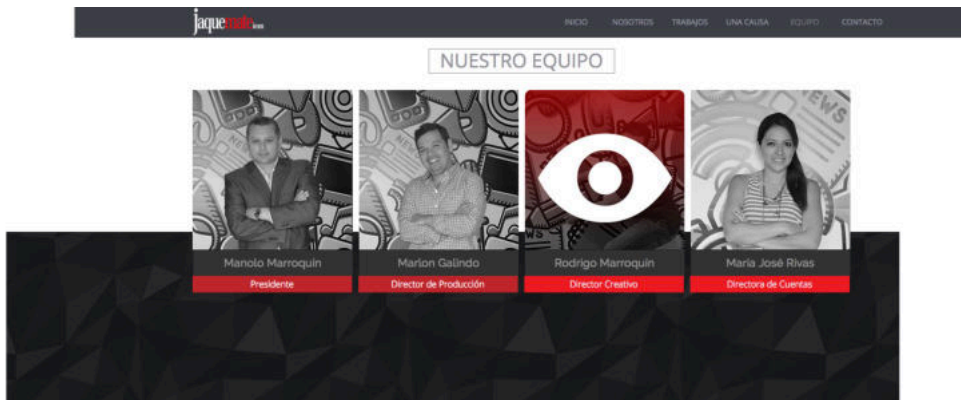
jaquemate

INICIO NOSOTROS TRABAJOS UNA CAUSA EQUIPO CONTACTO

NUESTRO EQUIPO

Manolo Marroquin
Presidente

Marlon Galindo
Director de Producción

Rodrigo Marroquin
Director Creativo

María José Rivas
Directora de Cuentas